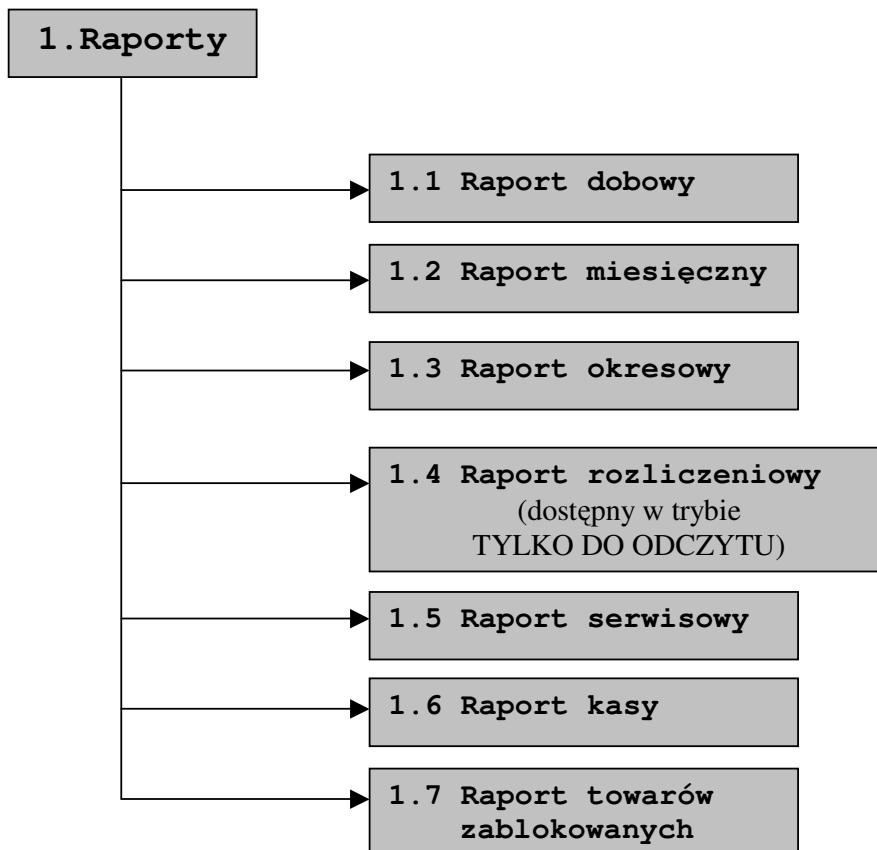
1.Raporty

1.1 Raport dobowy

1.2 Raport miesięczny

1.3 Raport okresowy

1.4 Raport rozliczeniowy (dostępny w trybie TYLKO DO ODCZYTU)

1.5 Raport serwisowy

1.6 Raport kasy

1.7 Raport towarów zablokowanych